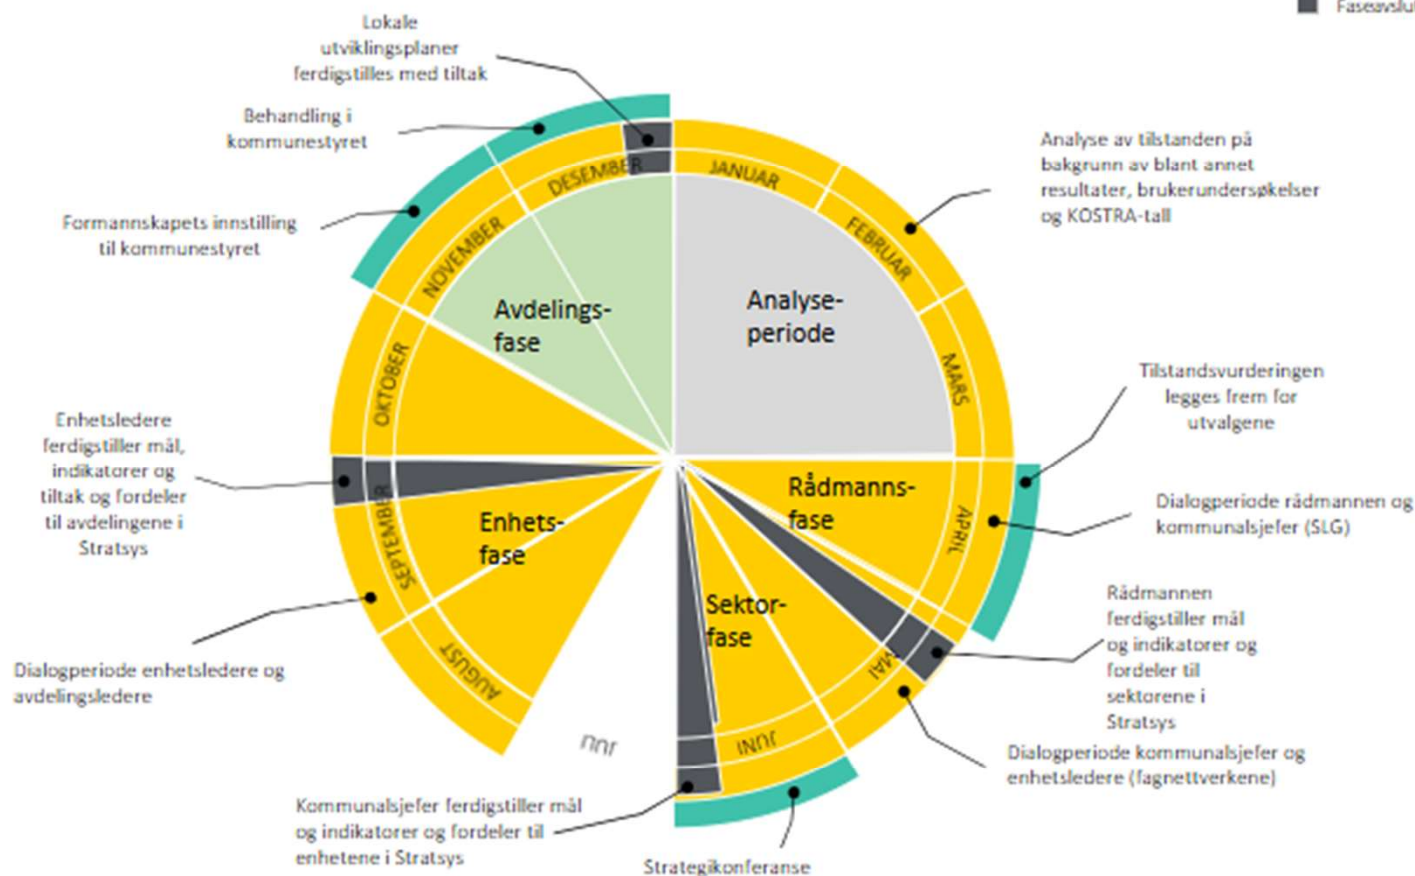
Faseavslu

Lokale utviklingsplaner ferdigstilles med tiltak

Behandling i kommunestyret

Formannskapets innstilling til kommunestyret

Analyse av tilstanden på bakgrunn av blant annet resultater, brukerundersøkelser og KOSTRA-tall

JANUAR
FEBRUAR
MARS
APRIL
MAI
JUNI
JULI
AUGUST
SEPTEMBER
OKTOBER
NOVEMBER
DESEMBER

Analyse-periode

Avdelings-fase

Rådmanns-fase

Enhets-fase

Sektor-fase

Tilstandsvurderingen legges frem for utvalgene

Dialogperiode rådmannen og kommunalsjefer (SLG)

Enhetsledere ferdigstiller mål, indikatorer og tiltak og fordeler til avdelingene i Stratsys

Rådmannen ferdigstiller mål og indikatorer og fordeler til sektorene i Stratsys

Dialogperiode enhetsledere og avdelingsledere

Dialogperiode kommunalsjefer og enhetsledere (fagnettverkene)

Kommunalsjefer ferdigstiller mål og indikatorer og fordeler til enhetene i Stratsys

Strategikonferanse